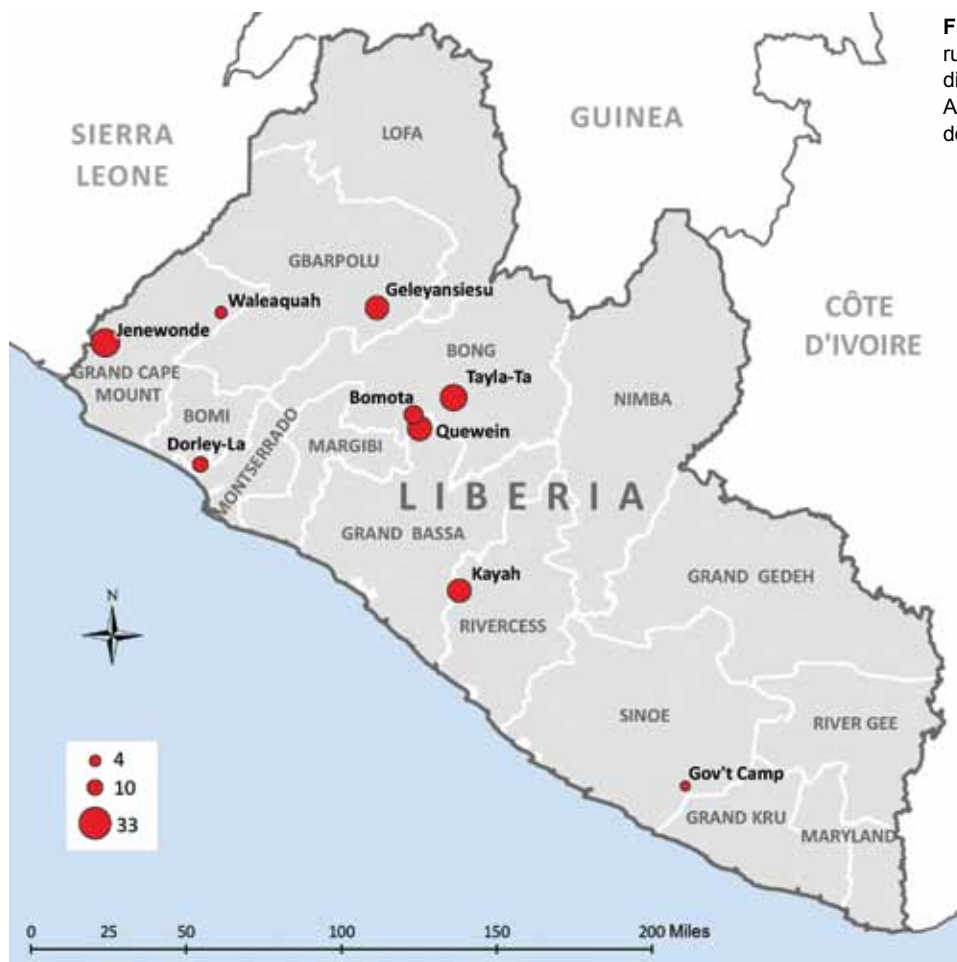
F
ru
di
A
de

SIERRA LEONE

GUINEA

LOFA

GBARPOLU

Waleaquah

Geleyansiesu

CÔTE D'IVOIRE

Jenewonde

GRAND CAPE MOUNT

BONG

Tayla-Ta

Bomota

Quewein

NIMBA

BOMI

MONTSERRADO

MARGIBI

Dorley-La

LIBERIA

GRAND BASSA

Kayah

RIVERCESS

GRAND GEDEH

N

SINOE

RIVER GEE

4

10

33

Gov't Camp

GRAND KRU

MARYLAND

0 25 50 100 150 200 Miles